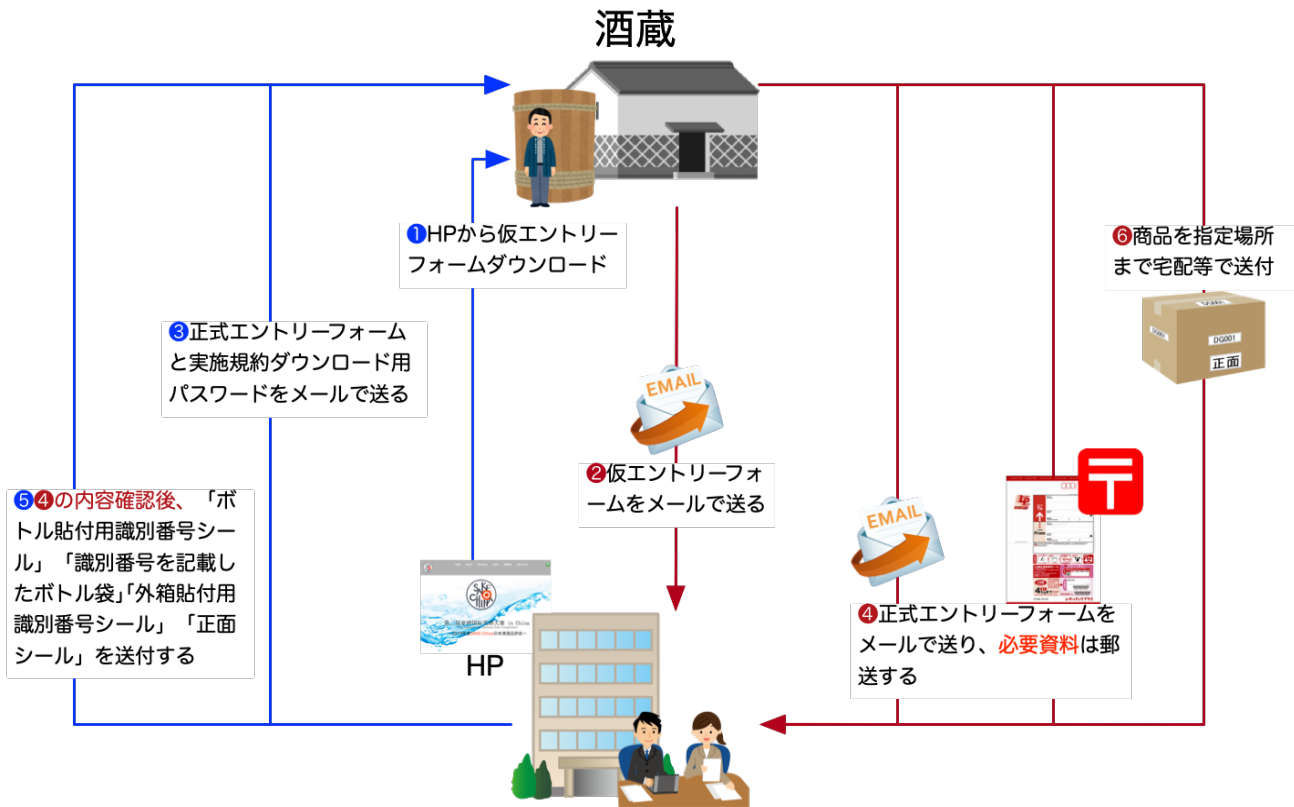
酒蔵

❶HPから仮エントリーフォームダウンロード

❻商品を指定場所まで宅配等で送付

DG001
正面

❸正式エントリーフォームと実施規約ダウンロード用パスワードをメールで送る

EMAIL

❷仮エントリーフォームをメールで送る

❺❹の内容確認後、「ボトル貼付用識別番号シール」「識別番号を記載したボトル袋」「外箱貼付用識別番号シール」「正面シール」を送付する

EMAIL

〒

❹正式エントリーフォームをメールで送り、必要資料は郵送する

HP